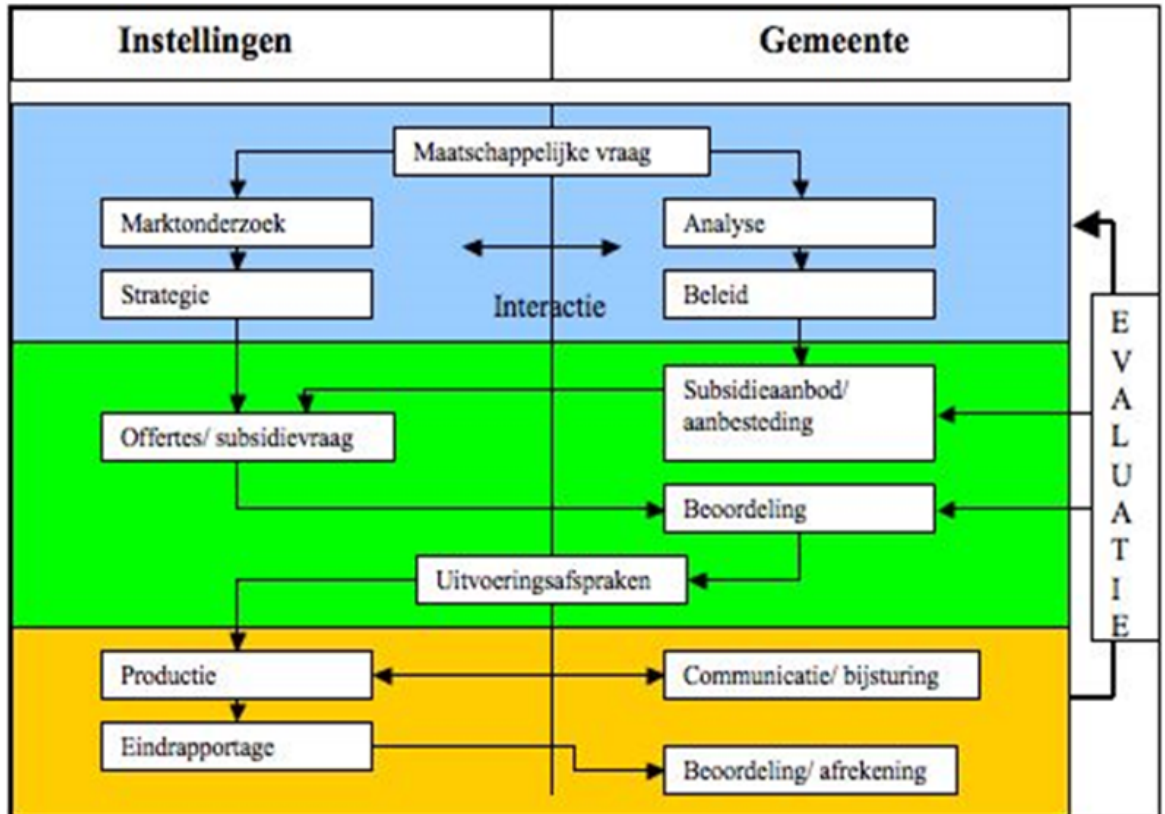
Instellingen

Gemeente

Maatschappelijke vraag

Marktonderzoek

Analyse

Strategie

Interactie

Beleid

E V A L U A T I E

Subsidieaanbod/ aanbesteding

Offertes/ subsidievraag

Beoordeling

Uitvoeringsafspraken

Productie

Communicatie/ bijsturing

Eindrapportage

Beoordeling/ afrekening